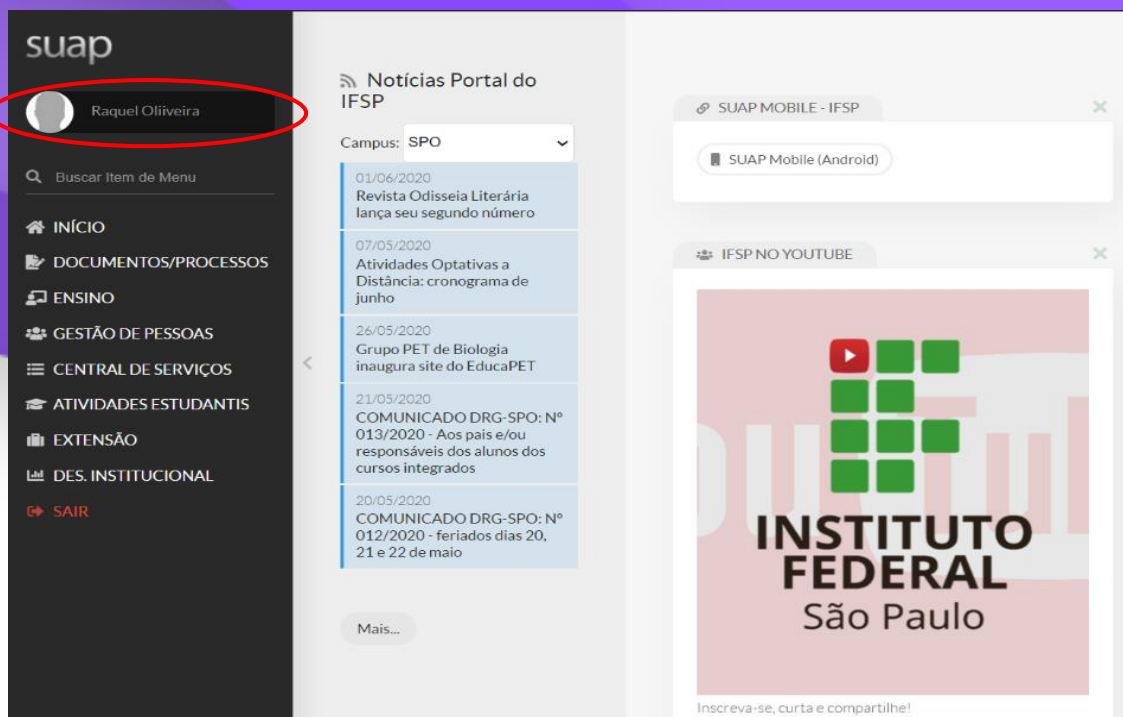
suap

Raquel Oliveira

Buscar Item de Menu

INÍCIO
DOCUMENTOS/PROCESSOS
ENSINO
GESTÃO DE PESSOAS
CENTRAL DE SERVIÇOS
ATIVIDADES ESTUDANTIS
EXTENSÃO
DES. INSTITUCIONAL
SAIR

Notícias Portal do IFSP

Campus: SPO

01/06/2020
Revista Odisseia Literária lança seu segundo número

07/05/2020
Atividades Optativas a Distância: cronograma de junho

26/05/2020
Grupo PET de Biologia inaugura site do EducaPET

21/05/2020
COMUNICADO DRG-SPO: Nº 013/2020 - Aos pais e/ou responsáveis dos alunos dos cursos integrados

20/05/2020
COMUNICADO DRG-SPO: Nº 012/2020 - feriados dias 20, 21 e 22 de maio

Mais...

SUAP MOBILE - IFSP

SUAP Mobile (Android)

IFSP NO YOUTUBE

INSTITUTO FEDERAL São Paulo

Inscreva-se, curta e compartilhe!